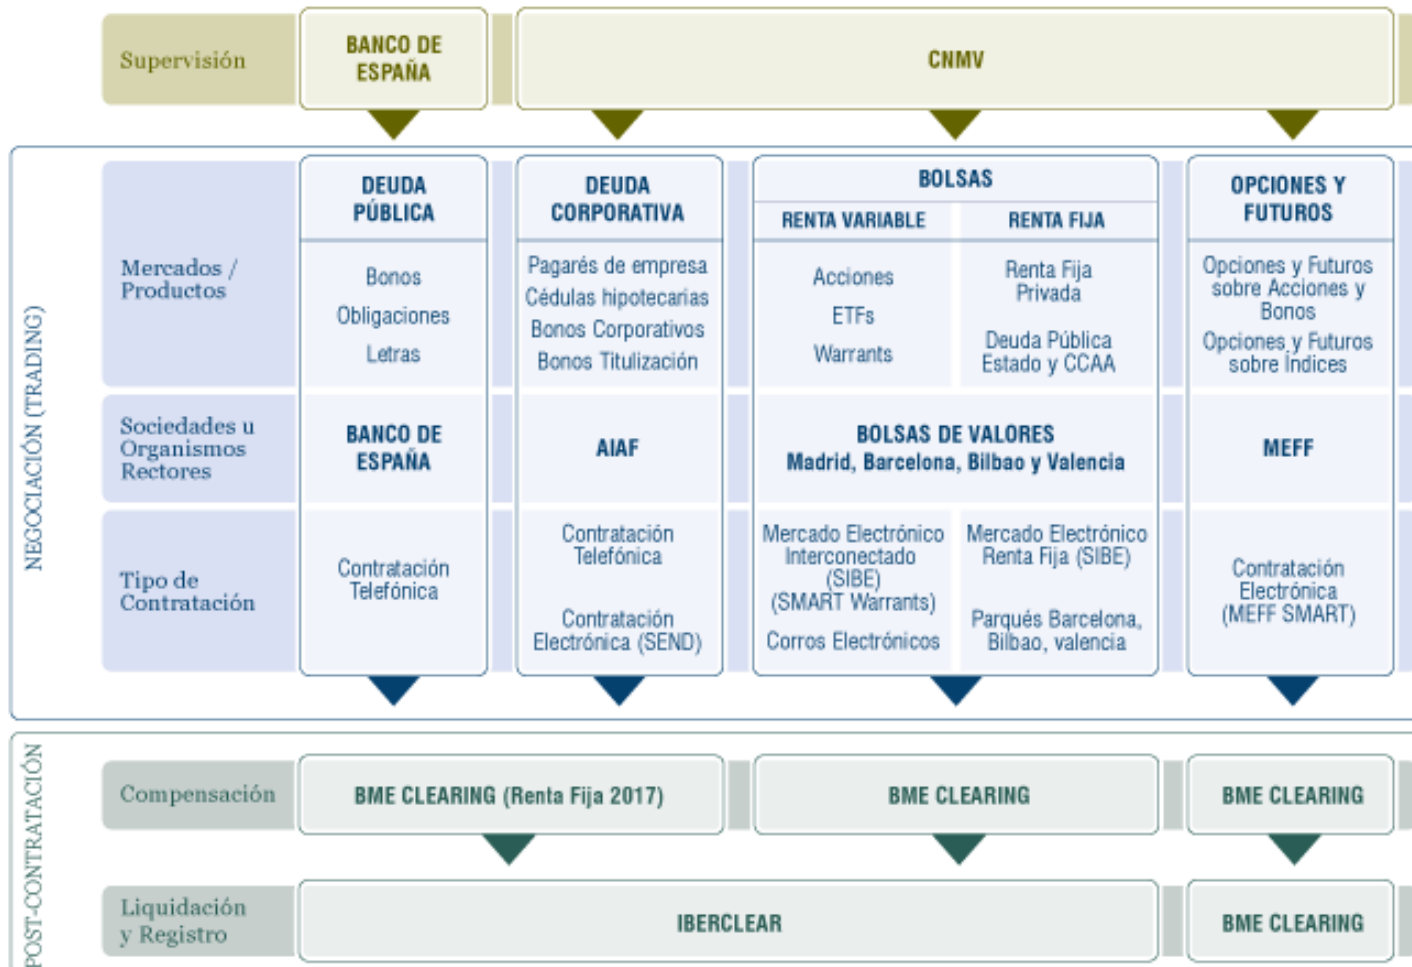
| Supervisión | BANCO DE ESPAÑA | CNMV | | |
|---|---|---|---|---|

NEGOCIACIÓN (TRADING)

| | DEUDA PÚBLICA | DEUDA CORPORATIVA | BOLSAS: RENTA VARIABLE | BOLSAS: RENTA FIJA | OPCIONES Y FUTUROS |
|---|---|---|---|---|---|
| Mercados / Productos | Bonos Obligaciones Letras | Pagarés de empresa Cédulas hipotecarias Bonos Corporativos Bonos Titulización | Acciones ETFs Warrants | Renta Fija Privada Deuda Pública Estado y CCAA | Opciones y Futuros sobre Acciones y Bonos Opciones y Futuros sobre Índices |
| Sociedades u Organismos Rectores | BANCO DE ESPAÑA | AIAF | BOLSAS DE VALORES Madrid, Barcelona, Bilbao y Valencia | | MEFF |
| Tipo de Contratación | Contratación Telefónica | Contratación Telefónica Contratación Electrónica (SEND) | Mercado Electrónico Interconectado (SIBE) (SMART Warrants) Corros Electrónicos | Mercado Electrónico Renta Fija (SIBE) Parqués Barcelona, Bilbao, valencia | Contratación Electrónica (MEFF SMART) |

POST-CONTRATACIÓN

| Compensación | BME CLEARING (Renta Fija 2017) | BME CLEARING | BME CLEARING |
|---|---|---|---|
| Liquidación y Registro | IBERCLEAR | | BME CLEARING |